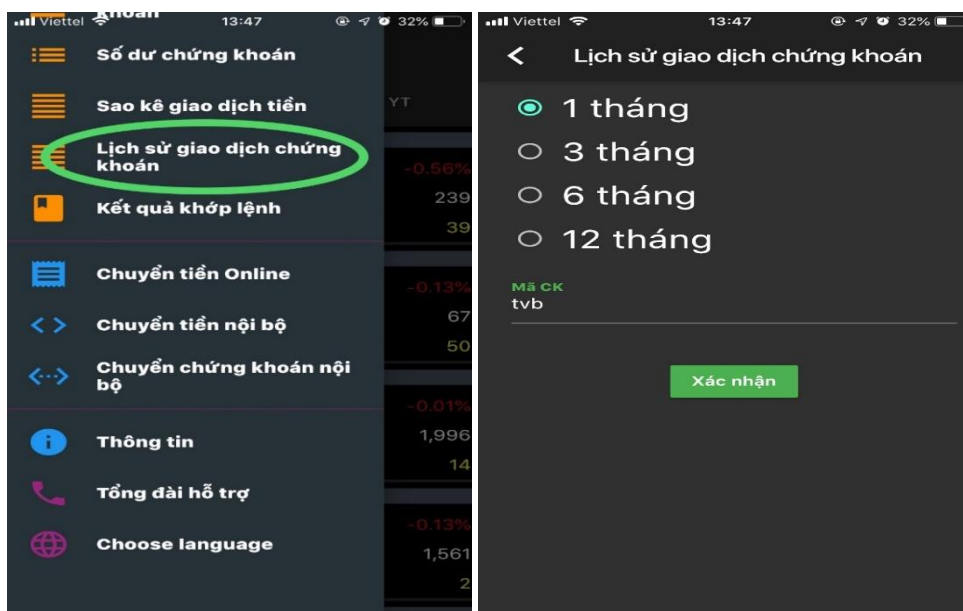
Viettel 13:47 32%
khoán
Số dư chứng khoán
Sao kê giao dịch tiền
YT
Lịch sử giao dịch chứng khoán
-0.56%
239
Kết quả khớp lệnh
39
Chuyển tiền Online
-0.13%
67
Chuyển tiền nội bộ
50
Chuyển chứng khoán nội bộ
-0.01%
Thông tin
1,996
14
Tổng đài hỗ trợ
-0.13%
Choose language
1,561
2

Viettel 13:47 32%
Lịch sử giao dịch chứng khoán
1 tháng
3 tháng
6 tháng
12 tháng
Mã CK
tvb
Xác nhận